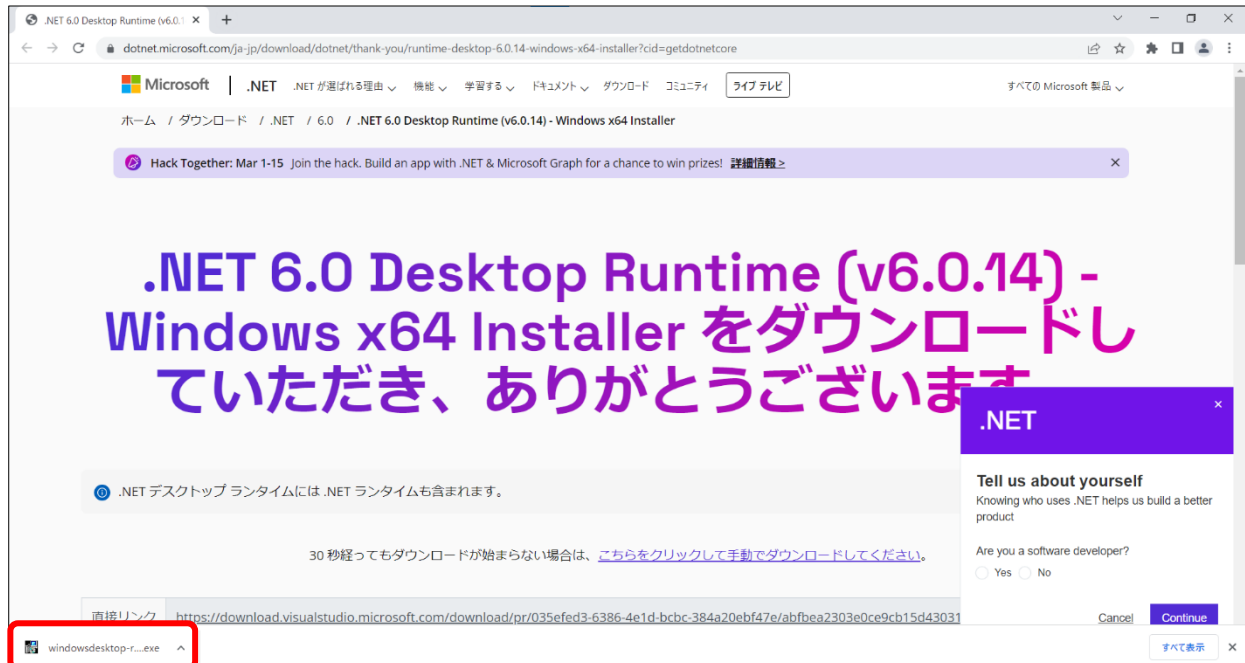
.NET 6.0 Desktop Runtime (v6.0.1 ×

dotnet.microsoft.com/ja-jp/download/dotnet/thank-you/runtime-desktop-6.0.14-windows-x64-installer?cid=getdotnetcore

Microsoft | .NET .NET が選ばれる理由 機能 学習する ドキュメント ダウンロード コミュニティ ライブ テレビ すべての Microsoft 製品

ホーム / ダウンロード / .NET / 6.0 / .NET 6.0 Desktop Runtime (v6.0.14) - Windows x64 Installer

Hack Together: Mar 1-15 Join the hack. Build an app with .NET & Microsoft Graph for a chance to win prizes! 詳細情報 > ×

.NET 6.0 Desktop Runtime (v6.0.14) - Windows x64 Installer をダウンロードしていただき、ありがとうございます

.NET デスクトップ ランタイムには .NET ランタイムも含まれます。

30 秒経ってもダウンロードが始まらない場合は、こちらをクリックして手動でダウンロードしてください。

直接リンク https://download.visualstudio.microsoft.com/download/pr/035efed3-6386-4e1d-bcbc-384a20ebf47e/abfbea2303e0ce9cb15d43031

.NET ×

Tell us about yourself

Knowing who uses .NET helps us build a better product

Are you a software developer?

Yes No

Cancel Continue

windowsdesktop-r....exe

すべて表示 ×